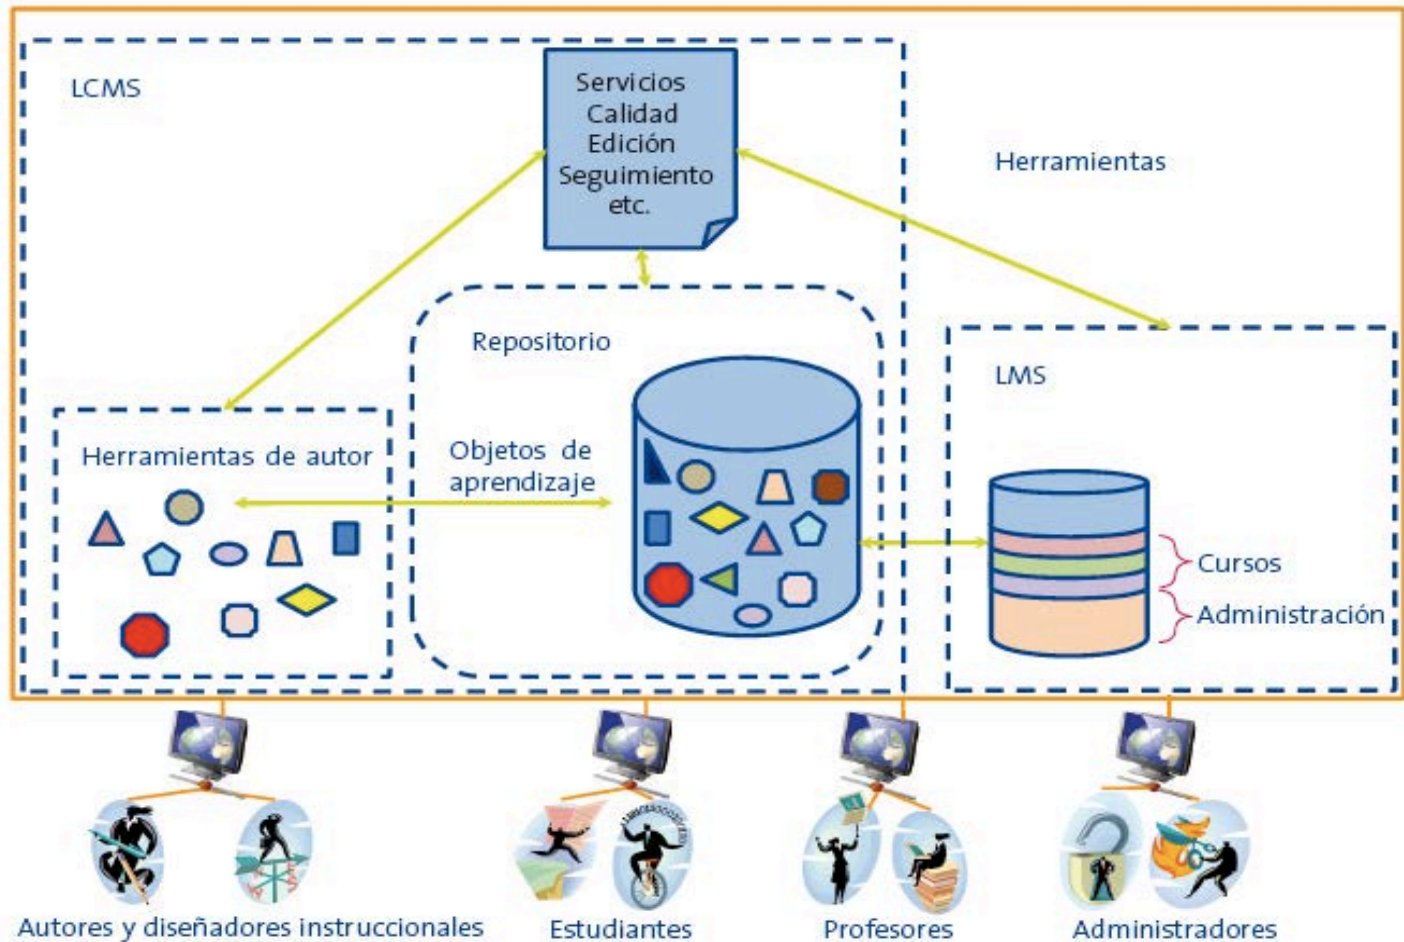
LCMS

Servicios
Calidad
Edición
Seguimiento
etc.

Herramientas

Repositorio

LMS

Herramientas de autor

Objetos de aprendizaje

Cursos

Administración

Autores y diseñadores instruccionales

Estudiantes

Profesores

Administradores